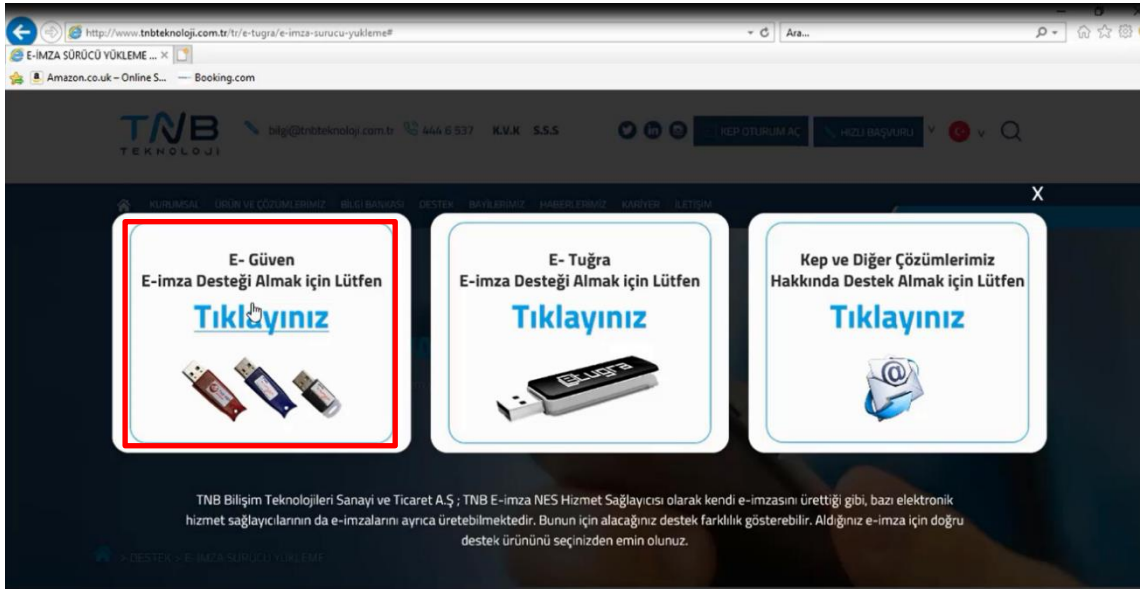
http://www.tnbteknoloji.com.tr/tr/e-tugra/e-imza-surucu-yukleme#

Ara...

E-İMZA SÜRÜCÜ YÜKLEME ...

Amazon.co.uk – Online S... Booking.com

TNB TEKNOLOJİ

bilgi@tnbteknoloji.com.tr 444 6 537 K.V.K S.S.S

KEP OTURUM AÇ HIZLI BAŞVURU

KURUMSAL ÜRÜN VE ÇÖZÜMLERİMİZ BİLGİ BANKASI DESTEK BAYİLERİMİZ HABERLERİMİZ KARİYER İLETİŞİM

X

E- Güven
E-imza Desteği Almak için Lütfen
Tıklayınız

E- Tuğra
E-imza Desteği Almak için Lütfen
Tıklayınız

e-tugra

Kep ve Diğer Çözümlerimiz
Hakkında Destek Almak için Lütfen
Tıklayınız

TNB Bilişim Teknolojileri Sanayi ve Ticaret A.Ş ; TNB E-imza NES Hizmet Sağlayıcısı olarak kendi e-imzasını ürettiği gibi, bazı elektronik hizmet sağlayıcılarının da e-imzalarını ayrıca üretebilmektedir. Bunun için alacağınız destek farklılık gösterebilir. Aldığınız e-imza için doğru destek ürününü seçinizden emin olunuz.

> DESTEK > E-İMZA SÜRÜCÜ YÜKLEME